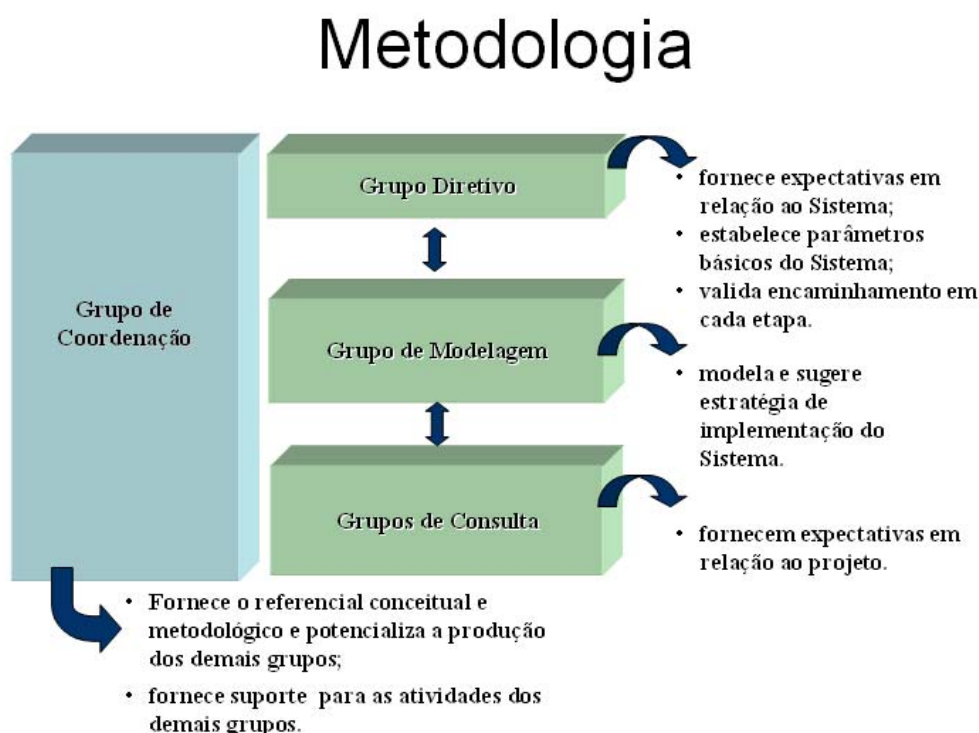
Metodologia

Grupo de Coordenação

Grupo Diretivo

- fornece expectativas em relação ao Sistema;
- estabelece parâmetros básicos do Sistema;
- valida encaminhamento em cada etapa.

Grupo de Modelagem

- modela e sugere estratégia de implementação do Sistema.

Grupos de Consulta

- fornecem expectativas em relação ao projeto.

- Fornece o referencial conceitual e metodológico e potencializa a produção dos demais grupos;
- fornece suporte para as atividades dos demais grupos.